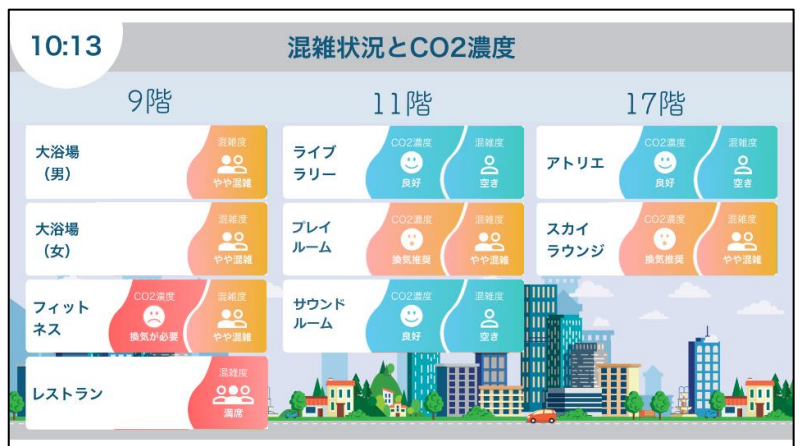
10:13

混雑状況とCO2濃度

9階

大浴場（男）
混雑度
やや混雑

大浴場（女）
混雑度
やや混雑

フィットネス
CO2濃度
換気が必要
混雑度
やや混雑

レストラン
混雑度
満席

11階

ライブラリー
CO2濃度
良好
混雑度
空き

プレイルーム
CO2濃度
換気推奨
混雑度
やや混雑

サウンドルーム
CO2濃度
良好
混雑度
空き

17階

アトリエ
CO2濃度
良好
混雑度
空き

スカイラウンジ
CO2濃度
換気推奨
混雑度
やや混雑